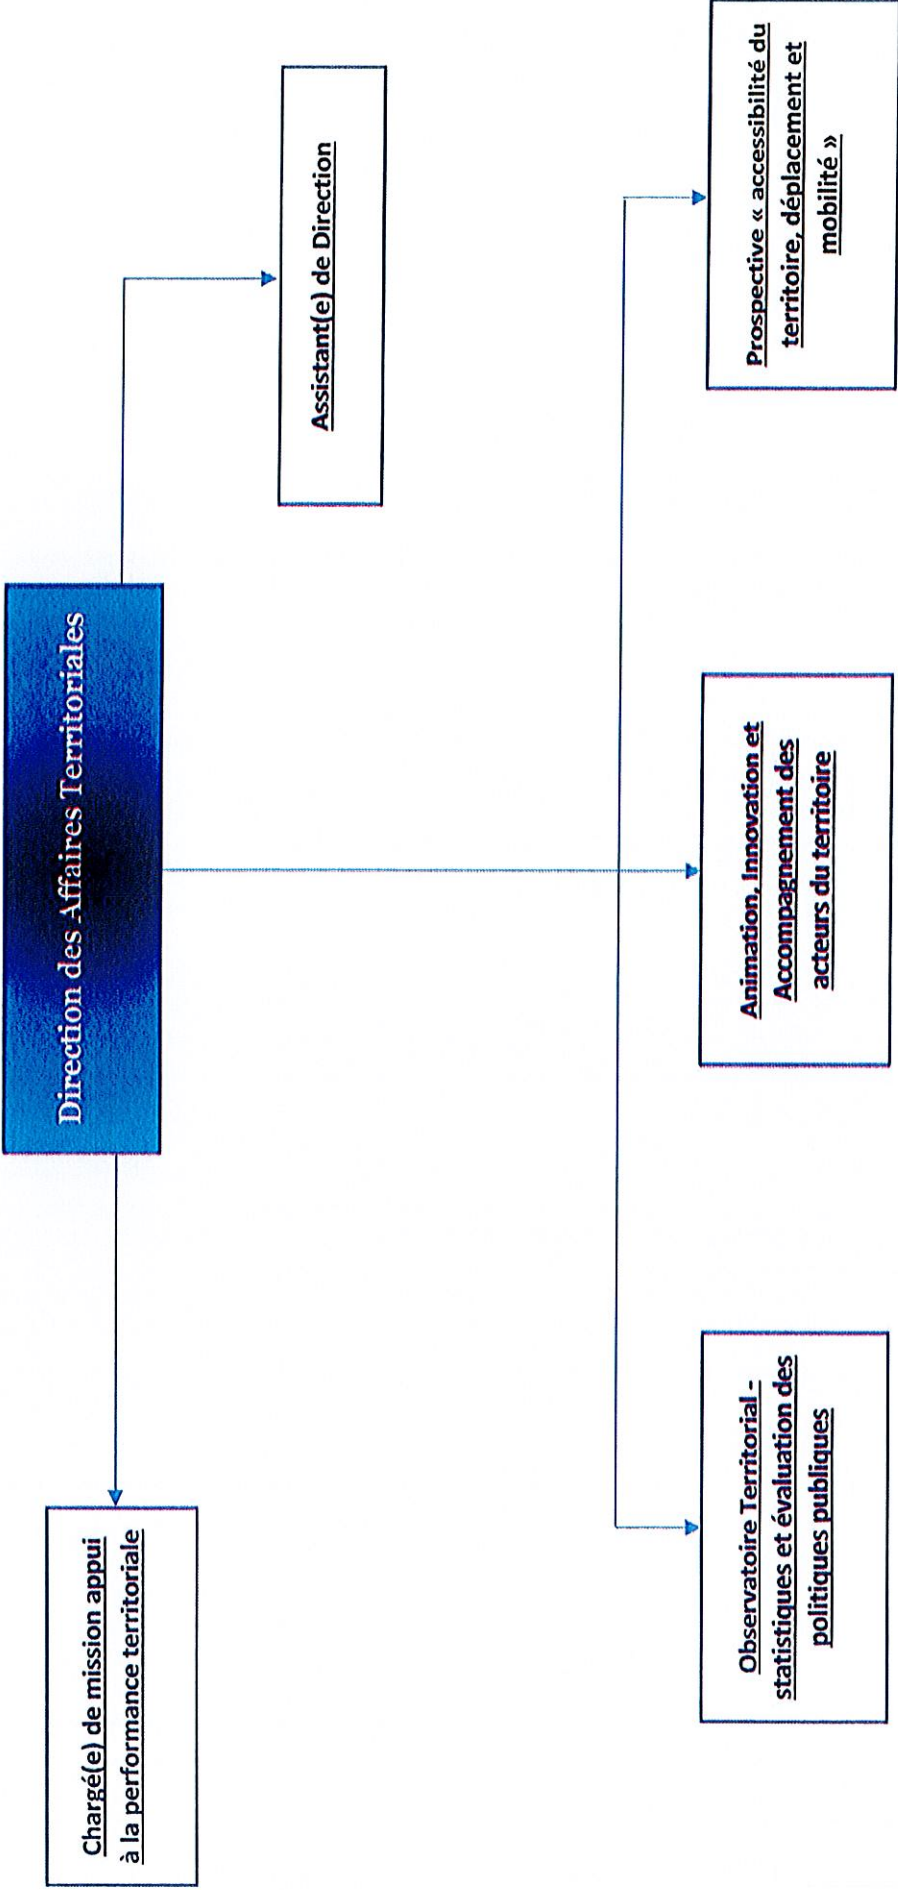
Direction des Affaires Territoriales

Assistant(e) de Direction

Chargé(e) de mission appui à la performance territoriale

Prospective « accessibilité du territoire, déplacement et mobilité »

Animation, Innovation et Accompagnement des acteurs du territoire

Observatoire Territorial - statistiques et évaluation des politiques publiques